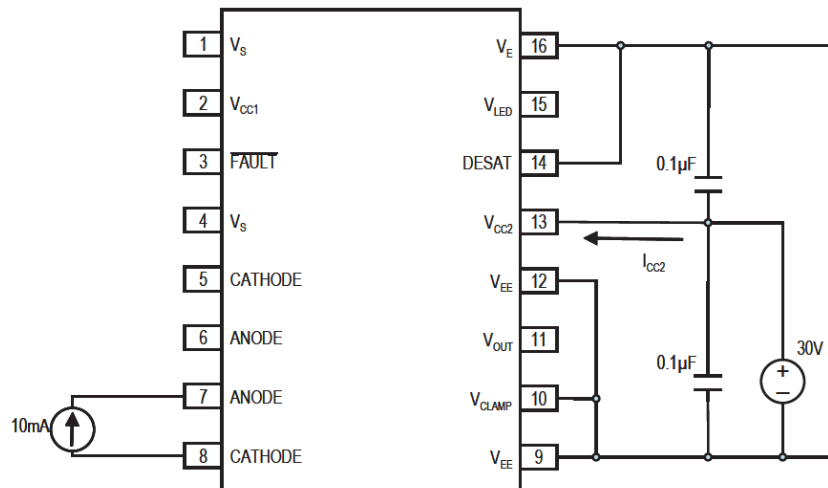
1 $V_S$
2 $V_{CC1}$
3 $\overline{\text{FAULT}}$
4 $V_S$
5 CATHODE
6 ANODE
7 ANODE
8 CATHODE

$V_E$ 16
$V_{LED}$ 15
DESAT 14
$V_{CC2}$ 13
$V_{EE}$ 12
$V_{OUT}$ 11
$V_{CLAMP}$ 10
$V_{EE}$ 9

0.1μF
$I_{CC2}$
0.1μF
30V
+
−
10mA